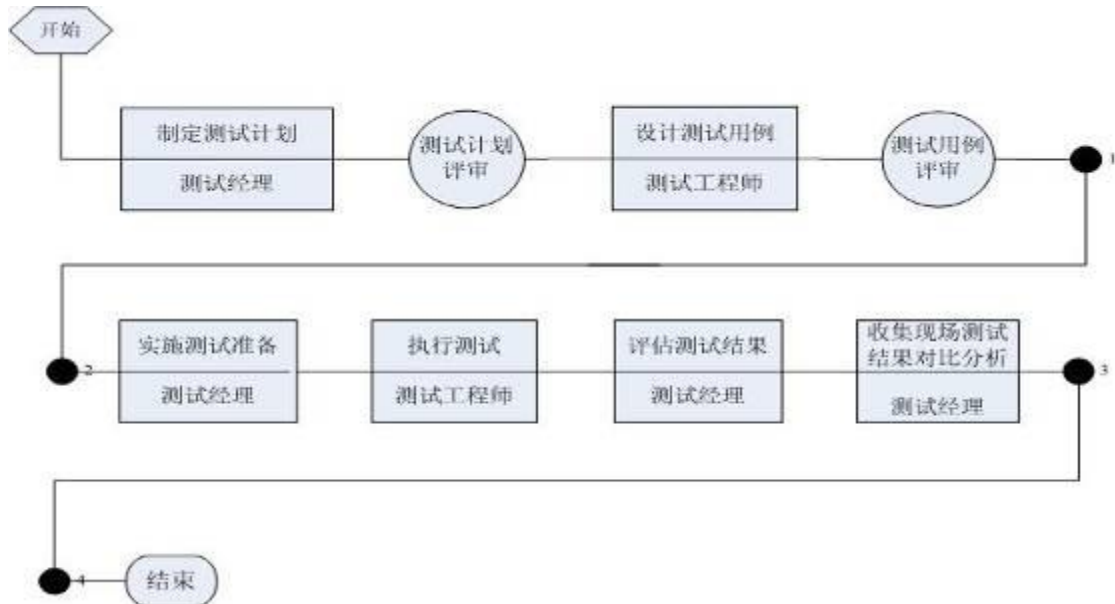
开始

制定测试计划
测试经理

测试计划评审

设计测试用例
测试工程师

测试用例评审

1

2

实施测试准备
测试经理

执行测试
测试工程师

评估测试结果
测试经理

收集现场测试结果对比分析
测试经理

3

4

结束